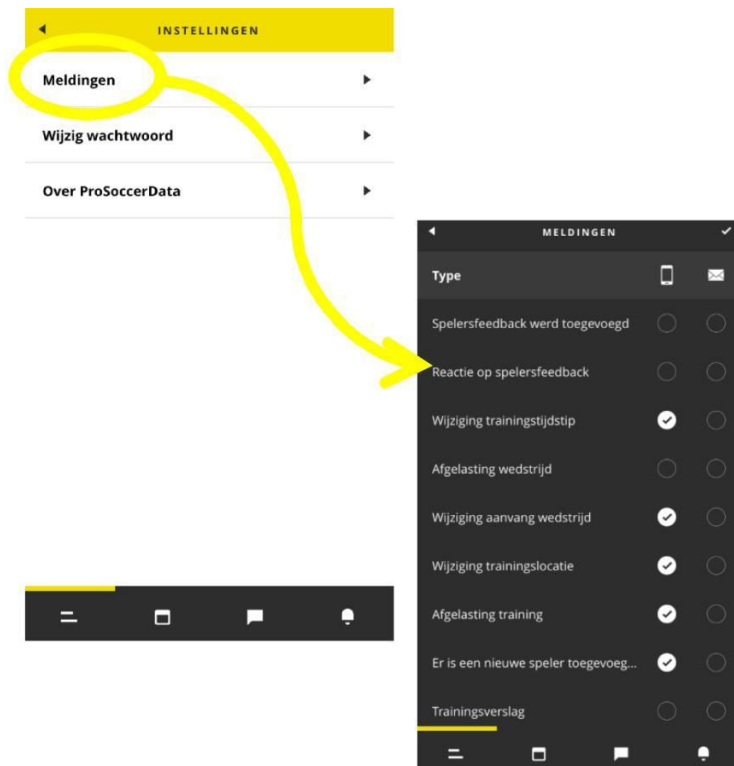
INSTELLINGEN

Meldingen

Wijzig wachtwoord

Over ProSoccerData

MELDINGEN

Type

Spelersfeedback werd toegevoegd

Reactie op spelersfeedback

Wijziging trainingstijdstip

Afgelasting wedstrijd

Wijziging aanvang wedstrijd

Wijziging trainingslocatie

Afgelasting training

Er is een nieuwe speler toegevoeg...

Trainingsverslag